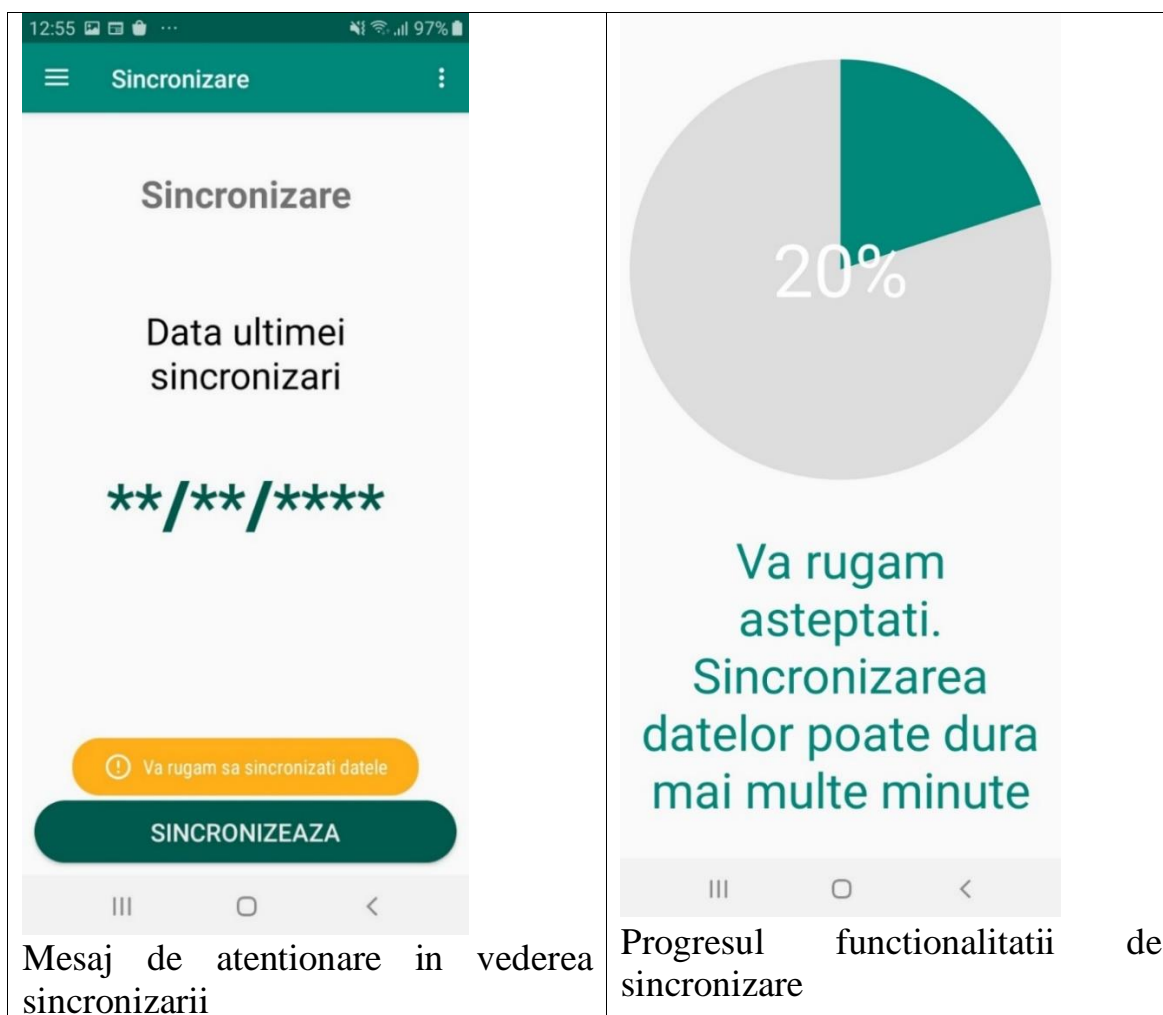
12:55 97%

Sincronizare

Sincronizare

Data ultimei sincronizari

\*\*/\*\*/\*\*\*\*

Va rugam sa sincronizati datele

SINCRONIZEAZA

Mesaj de atentionare in vederea sincronizarii

20%

Va rugam asteptati. Sincronizarea datelor poate dura mai multe minute

Progresul functionalitatii de sincronizare